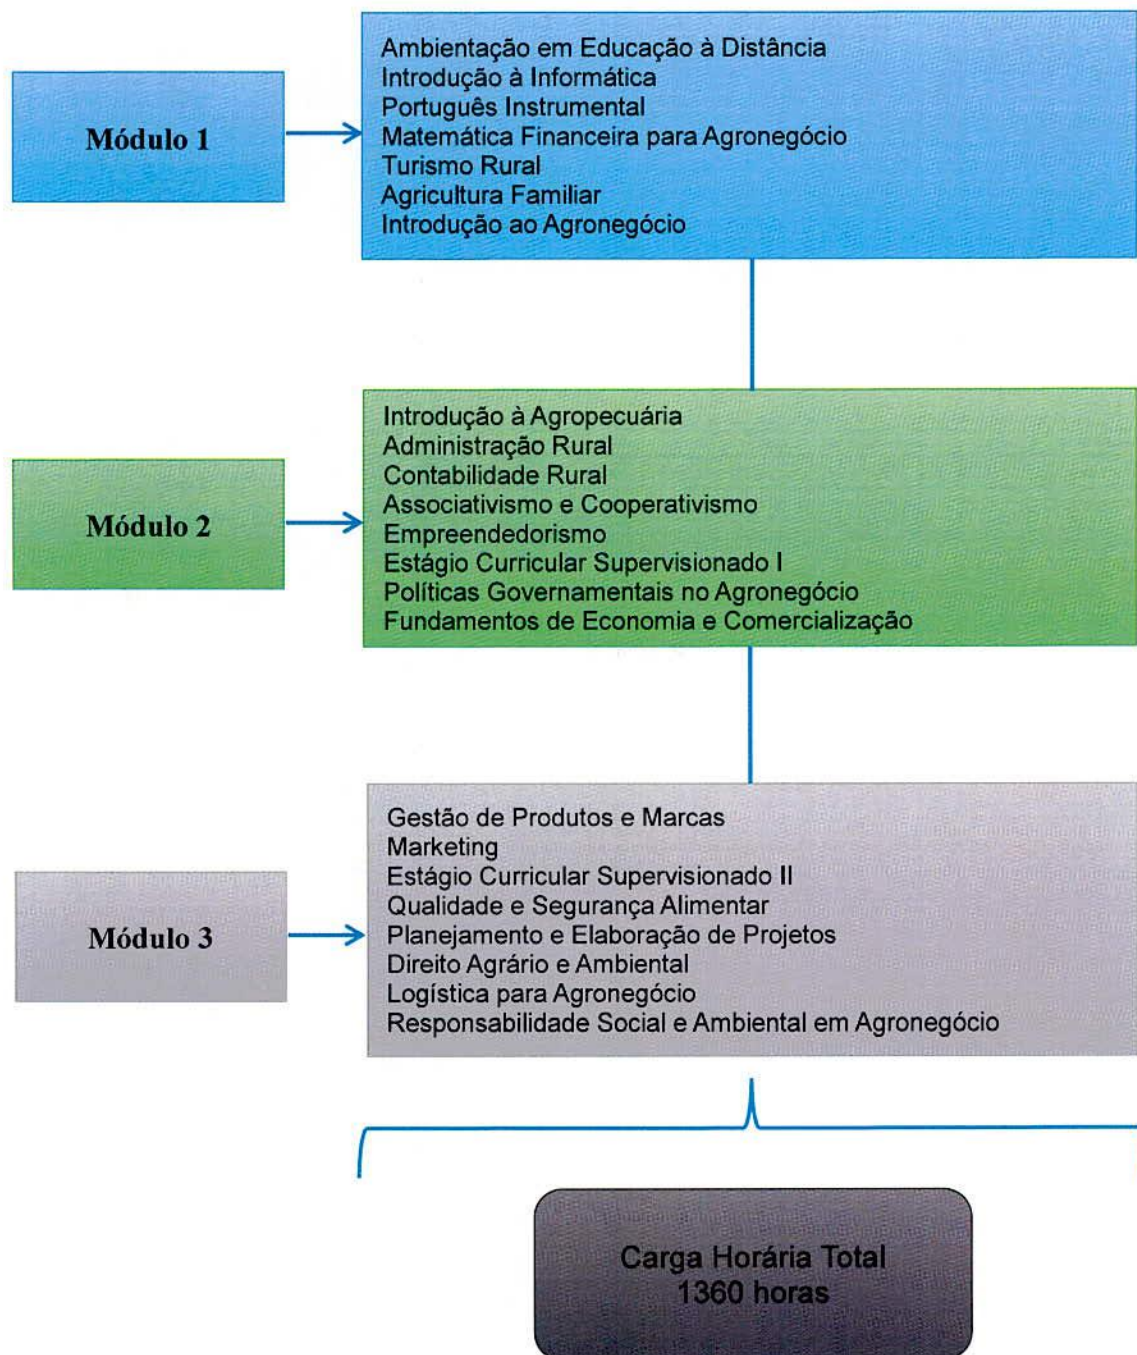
Módulo 1

Ambientação em Educação à Distância
Introdução à Informática
Português Instrumental
Matemática Financeira para Agronegócio
Turismo Rural
Agricultura Familiar
Introdução ao Agronegócio

Módulo 2

Introdução à Agropecuária
Administração Rural
Contabilidade Rural
Associativismo e Cooperativismo
Empreendedorismo
Estágio Curricular Supervisionado I
Políticas Governamentais no Agronegócio
Fundamentos de Economia e Comercialização

Módulo 3

Gestão de Produtos e Marcas
Marketing
Estágio Curricular Supervisionado II
Qualidade e Segurança Alimentar
Planejamento e Elaboração de Projetos
Direito Agrário e Ambiental
Logística para Agronegócio
Responsabilidade Social e Ambiental em Agronegócio

Carga Horária Total
1360 horas